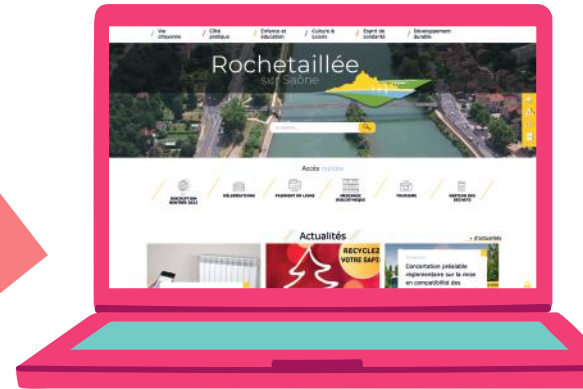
Vie citoyenne
Cité pratique
Enfance et éducation
Culture & Loisirs
Esprit de solidarité
Développement durable

Rochetaillée sur Saône

Accès rapides

INSCRIPTION RENTRÉE 2023
DÉLIBÉRATIONS
PAIEMENT EN LIGNE
MÉDIATHÈQUE BIBLIOTHÈQUE
TOURISME
GESTION DES DÉCHETS

Actualités
+ d'actualités

RECYCLEZ VOTRE SAPIN

Concertation préalable réglementaire sur la mise en compatibilité des